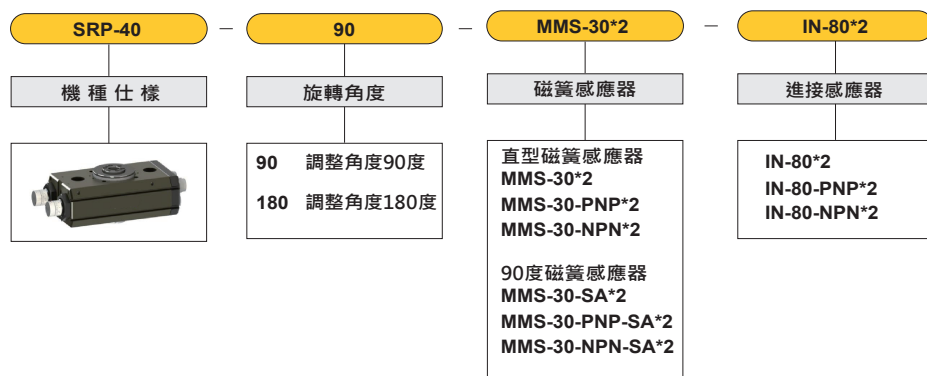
SRP-40 – 90 – MMS-30*2 – IN-80*2

機種仕様

旋轉角度

90 調整角度90度

180 調整角度180度

磁簧感應器

直型磁簧感應器
MMS-30*2
MMS-30-PNP*2
MMS-30-NPN*2

90度磁簧感應器
MMS-30-SA*2
MMS-30-PNP-SA*2
MMS-30-NPN-SA*2

進接感應器

IN-80*2
IN-80-PNP*2
IN-80-NPN*2